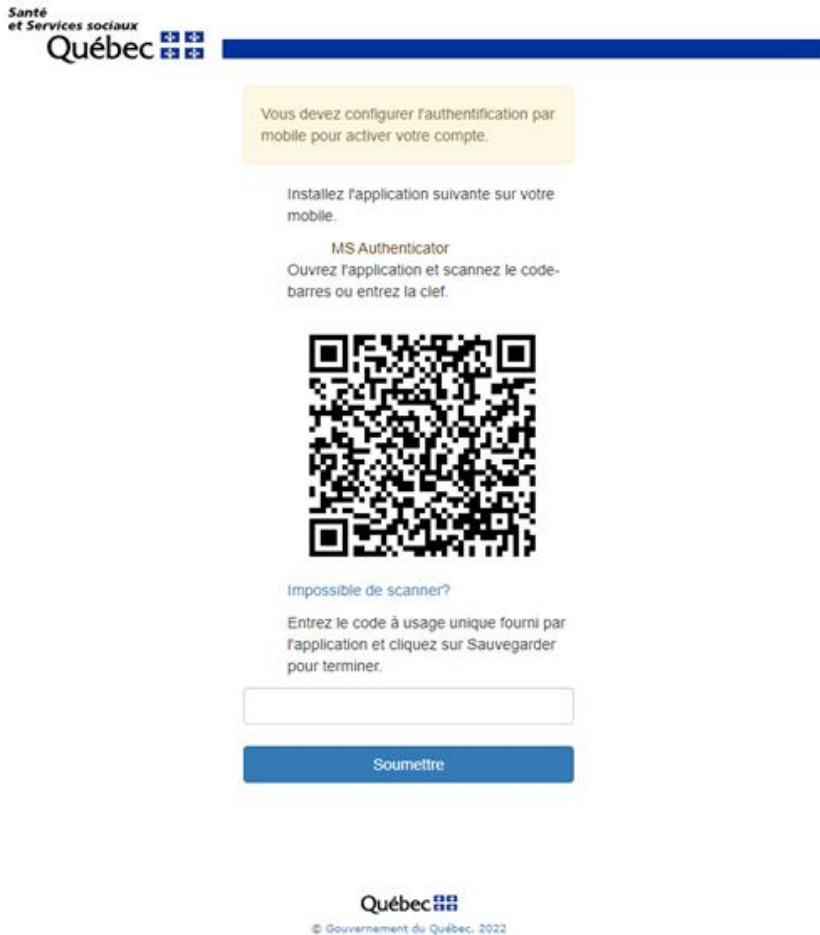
Santé
et Services sociaux
Québec

Vous devez configurer l'authentification par mobile pour activer votre compte.

Installez l'application suivante sur votre mobile.

MS Authenticator
Ouvrez l'application et scannez le code-barres ou entrez la clef.

Impossible de scanner?

Entrez le code à usage unique fourni par l'application et cliquez sur Sauvegarder pour terminer.

Soumettre

Québec
© Gouvernement du Québec, 2022